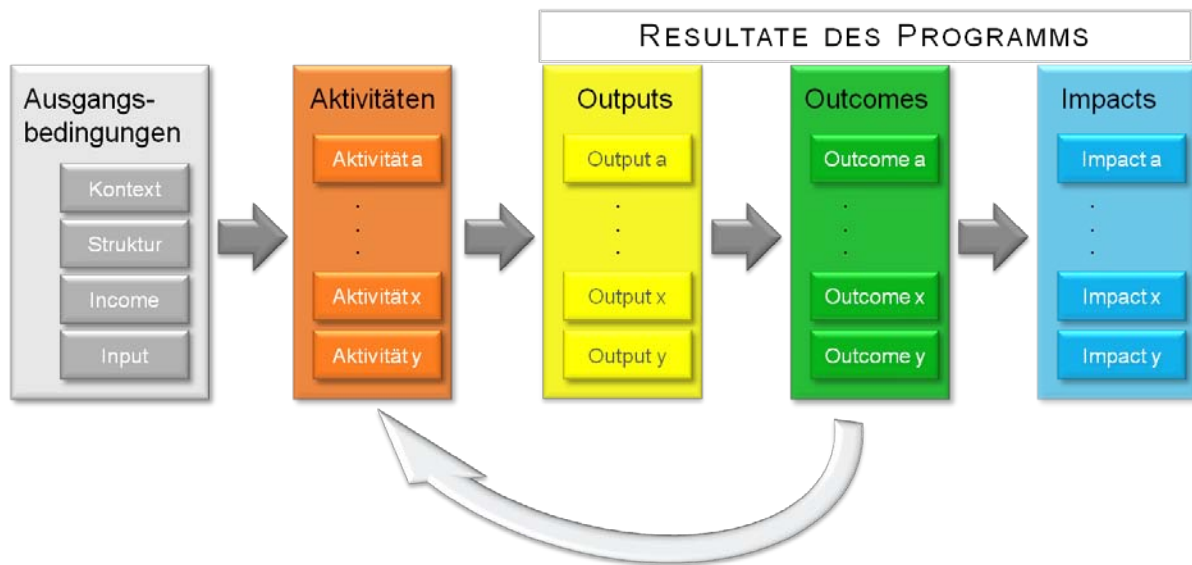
Resultate des Programms

Ausgangs-bedingungen

Kontext

Struktur

Income

Input

Aktivitäten

Aktivität a

Aktivität x

Aktivität y

Outputs

Output a

Output x

Output y

Outcomes

Outcome a

Outcome x

Outcome y

Impacts

Impact a

Impact x

Impact y